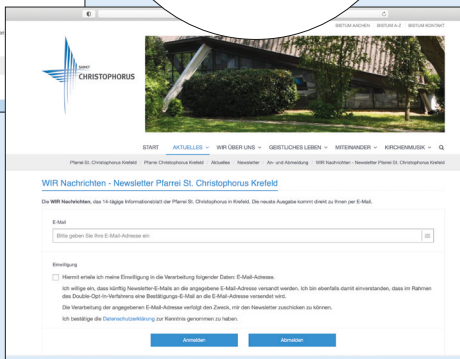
BISTUM AACHEN BISTUM A-Z BISTUM KONTAKT

SANKT CHRISTOPHORUS

START AKTUELLES WIR ÜBER UNS GEISTLICHES LEBEN MITEINANDER KIRCHENMUSIK

Pfarrei St. Christophorus Krefeld / Pfarre Christophorus Krefeld / Aktuelles / Newsletter / An- und Abmeldung / WIR Nachrichten - Newsletter Pfarrei St. Christophorus Krefeld

WIR Nachrichten - Newsletter Pfarrei St. Christophorus Krefeld

Die WIR Nachrichten, das 14-tägige Informationsblatt der Pfarrei St. Christophorus in Krefeld. Die neueste Ausgabe kommt direkt zu Ihnen per E-Mail.

E-Mail

Bitte geben Sie Ihre E-Mail-Adresse ein

Einwilligung

Hiermit erteile ich meine Einwilligung in die Verarbeitung folgender Daten: E-Mail-Adresse.

Ich willige ein, dass künftig Newsletter-E-Mails an die angegebene E-Mail-Adresse versandt werden. Ich bin ebenfalls damit einverstanden, dass im Rahmen des Double-Opt-In-Verfahrens eine Bestätigungs-E-Mail an die E-Mail-Adresse versendet wird.

Die Verarbeitung der angegebenen E-Mail-Adresse verfolgt den Zweck, mir den Newsletter zuschicken zu können.

Ich bestätige die Datenschutzerklärung zur Kenntnis genommen zu haben.

Anmelden Abmelden